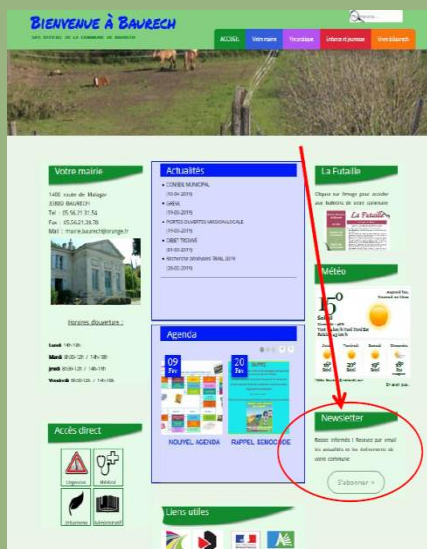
Bienvenue à Baurech
SITE OFFICIEL DE LA COMMUNE DE BAURECH

Recherche...

ACCUEIL | Votre mairie | Vivre à Baurech | Enfance et jeunesse | Vivre à Baurech

Votre mairie
1400 route de Malagar
33880 BAURECH
Tel : 05.56.21.31.54
Fax : 05.56.21.28.78
Mail : mairie.baurech@orange.fr

Horaires d'ouverture :

Lundi 14h-18h
Mardi 09:00-12h / 14h-18h
Jeudi 09:00-12h / 14h-18h
Vendredi 09:00-12h / 14h-18h

Accès direct
Urgences | Médical | Urbanisme | Administratif

Actualités
CONSEIL MUNICIPAL (10-01-2019)
GREVE (19-03-2019)
PORTES OUVERTES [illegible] (19-03-2019)
OBJET TROUVE (01-03-2019)
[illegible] (26-02-2019)

Agenda
09 Fév
NOUVEL AGENDA
20 Fév
RAPPEL SENIORS

Liens utiles

La Futaille
Cliquez sur l'image pour accéder aux bulletins de votre commune
La Futaille

Météo
15°

Newsletter
Restez informés ! Recevez par email les actualités et les événements de votre commune
S'abonner »